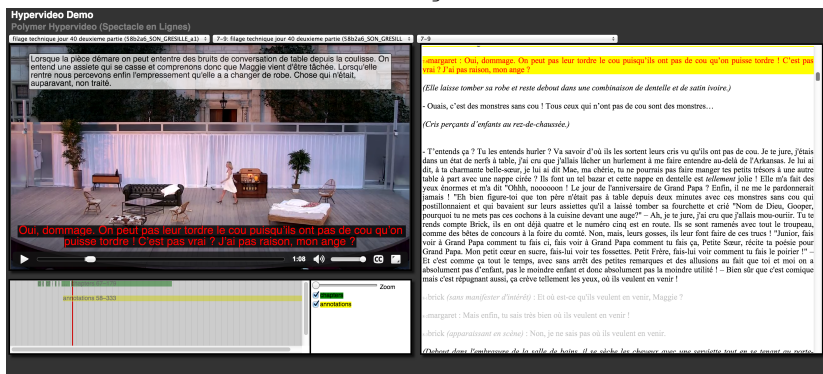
Hypervideo Demo
Polymer Hypervideo (Spectacle en Lignes)

filage technique jour 40 deuxieme partie (58b2a6_SON_GRESILLE_a1)
7-9: filage technique jour 40 deuxieme partie (58b2a6_SON_GRESILL
7-9

Lorsque la pièce démarre on peut entendre des bruits de conversation de table depuis la coulisse. On entend une assiete qui se casse et comprenons donc que Maggie vient d'être tâchée. Lorsqu'elle rentre nous percevons enfin l'empressement qu'elle a à changer de robe. Chose qui n'était, auparavant, non traité.

Oui, dommage. On peut pas leur tordre le cou puisqu'ils ont pas de cou qu'on puisse tordre ! C'est pas vrai ? J'ai pas raison, mon ange ?

1:08

annotations 58–333

Zoom
chapters
annotations

–margaret : Oui, dommage. On peut pas leur tordre le cou puisqu'ils ont pas de cou qu'on puisse tordre ! C'est pas vrai ? J'ai pas raison, mon ange ?

(Elle laisse tomber sa robe et reste debout dans une combinaison de dentelle et de satin ivoire.)

- Ouais, c'est des monstres sans cou ! Tous ceux qui n'ont pas de cou sont des monstres…

(Cris perçants d'enfants au rez-de-chaussée.)

- T'entends ça ? Tu les entends hurler ? Tu savoir d'où ils les sortent leurs cris vu qu'ils ont pas de cou. Je te jure, j'étais dans un état de nerfs à table, j'ai cru que j'allais lâcher un hurlement à me faire entendre au-delà de l'Arkansas. Je lui ai dit, à ta charmante belle-sœur, je lui ai dit Mae, ma chérie, te ne pourrais pas faire manger tes petits trésors à une autre table à part avec une nappe cirée ? Ils font un tel bazar et cette nappe en dentelle est tellement jolie ! Elle m'a fait des yeux énormes et m'a dit "Ohhh, noooooon ! Le jour de l'anniversaire de Grand Papa ? Enfin, il ne me le pardonnerait jamais ! "Eh bien figure-toi que ton père n'était pas à table depuis deux minutes avec ces monstres sans cou qui postillonnaient et qui bavaient sur leurs assiettes qu'il a laissé tomber sa fourchette et crié "Nom de Dieux, Gooper, pourquoi tu ne mets pas ces cochons à la cuisine devant une auge?" – Ah, je te jure, j'ai cru que j'allais mou-ourir. Tu te rends compte Brick, ils en ont déjà quatre et le numéro cinq est en route. Ils se sont ramenés avec tout le troupeau, comme des bêtes de concours à la foire du comté. Non, mais, leurs gosses, ils leur font faire de ces trucs ! "Junior, fais voir à Grand Papa comment tu fais ci, fais voir à Grand Papa comment tu fais ça, Petite Sœur, récite ta poésie pour Grand Papa. Mon petit cœur en sucre, fais-lui voir tes fossettes. Petit Frère, fais-lui voir comment tu fais le poirier !" – Et c'est comme ça tout le temps, avec sans arrêt des petites remarques et des allusions au fait que toi et moi on a absolument pas d'enfant, pas le moindre enfant et donc absolument pas la moindre utilité ! – Bien sûr que c'est comique mais c'est répugnant aussi, ça crève tellement les yeux, ou ils veulent en venir !

–brick (sans manifester d'intérêt) : Et où est-ce qu'ils veulent en venir, Maggie ?

–margaret : Mais enfin, tu sais très bien où ils veulent en venir !

–brick (apparaissant en scène) : Non, je ne sais pas où ils veulent en venir.

(Debout dans l'embrasure de la salle de bains, il se sèche les cheveux avec une serviette tout en se tenant au porte-